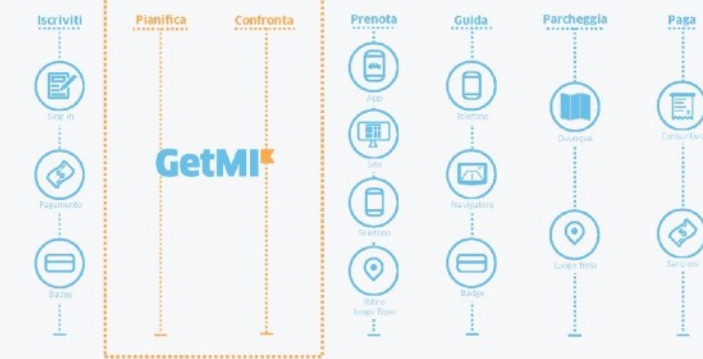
Iscriviti

Sing in

Pagamento

Badge

Pianifica

Confronta

GetMI

Prenota

App

Sito

Telefono

Ritiro luogo fisso

Guida

Telefono

Navigatore

Badge

Parcheggia

Ovunque

Luogo fisso

Paga

Consuntivo

Sessione